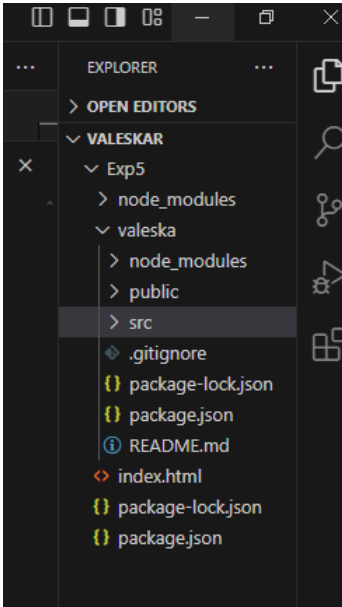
...

×

EXPLORER ...

> OPEN EDITORS

∨ VALESKAR

∨ Exp5

> node_modules

∨ valeska

> node_modules

> public

> src

.gitignore

{} package-lock.json

{} package.json

ⓘ README.md

<> index.html

{} package-lock.json

{} package.json